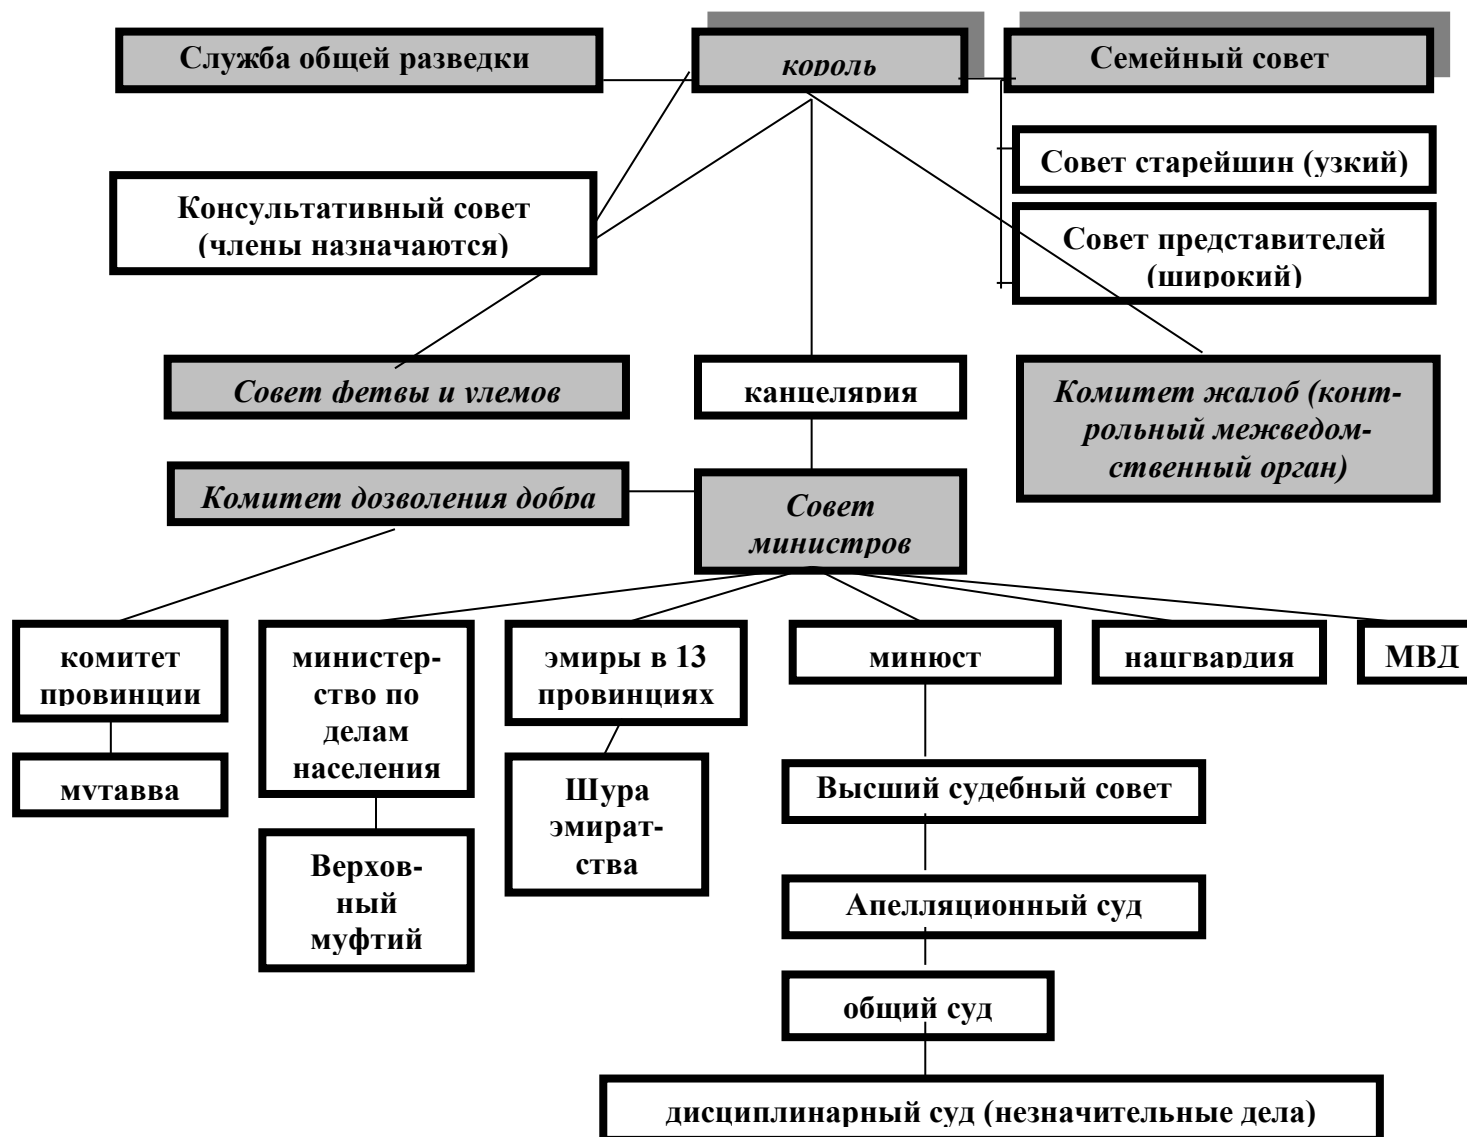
Служба общей разведки

король

Семейный совет

Совет старейшин (узкий)

Консультативный совет (члены назначаются)

Совет представителей (широкий)

Совет фетвы и улемов

канцелярия

Комитет жалоб (контрольный межведомственный орган)

Комитет дозволения добра

Совет министров

комитет провинции

министерство по делам населения

эмиры в 13 провинциях

минюст

нацгвардия

МВД

мутавва

Шура эмиратства

Высший судебный совет

Верховный муфтий

Апелляционный суд

общий суд

дисциплинарный суд (незначительные дела)